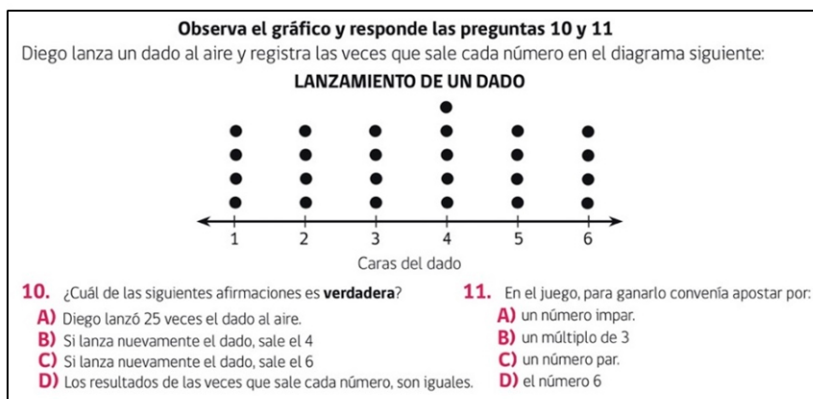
Observa el gráfico y responde las preguntas 10 y 11

Diego lanza un dado al aire y registra las veces que sale cada número en el diagrama siguiente:

LANZAMIENTO DE UN DADO

1 2 3 4 5 6

Caras del dado

10. ¿Cuál de las siguientes afirmaciones es verdadera?

A) Diego lanzó 25 veces el dado al aire.
B) Si lanza nuevamente el dado, sale el 4
C) Si lanza nuevamente el dado, sale el 6
D) Los resultados de las veces que sale cada número, son iguales.

11. En el juego, para ganarlo convenía apostar por:

A) un número impar.
B) un múltiplo de 3
C) un número par.
D) el número 6